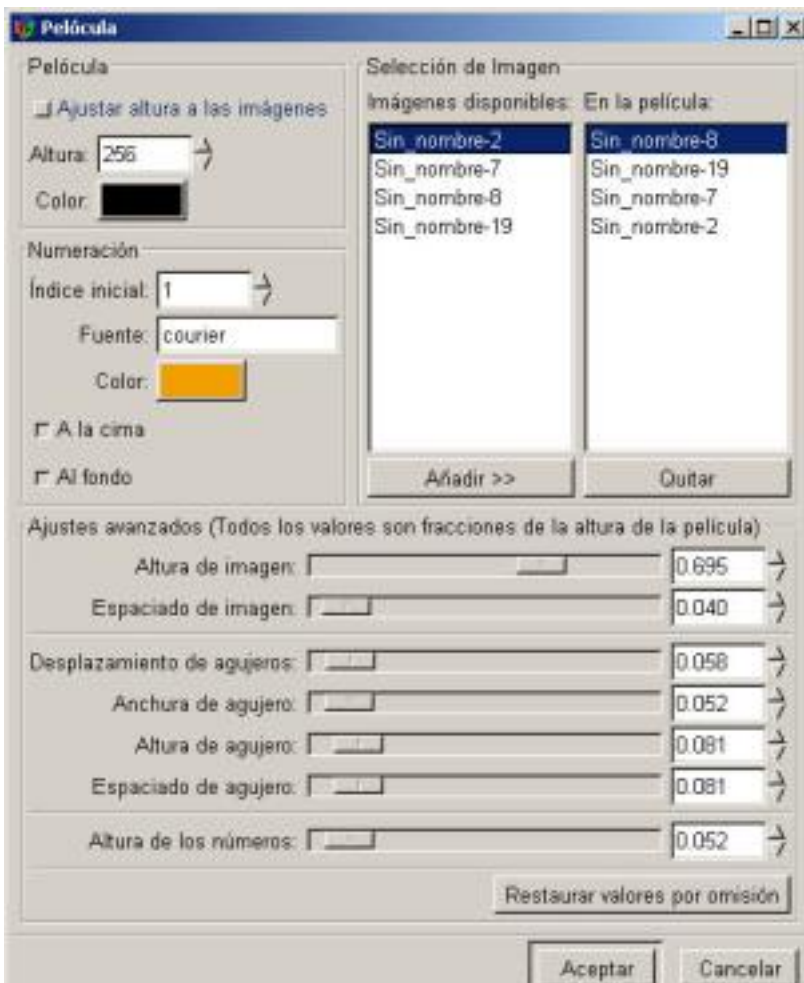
Película

Película

Ajustar altura a las imágenes

Altura: 256

Color:

Numeración

Índice inicial: 1

Fuente: courier

Color:

A la cima

Al fondo

Selección de Imagen

Imágenes disponibles:

Sin_nombre-2
Sin_nombre-7
Sin_nombre-8
Sin_nombre-19

Añadir >>

En la película:

Sin_nombre-8
Sin_nombre-19
Sin_nombre-7
Sin_nombre-2

Quitar

Ajustes avanzados (Todos los valores son fracciones de la altura de la película)

Altura de imagen: 0.695

Espaciado de imagen: 0.040

Desplazamiento de agujeros: 0.058

Anchura de agujero: 0.052

Altura de agujero: 0.081

Espaciado de agujero: 0.081

Altura de los números: 0.052

Restaurar valores por omisión

Aceptar

Cancelar